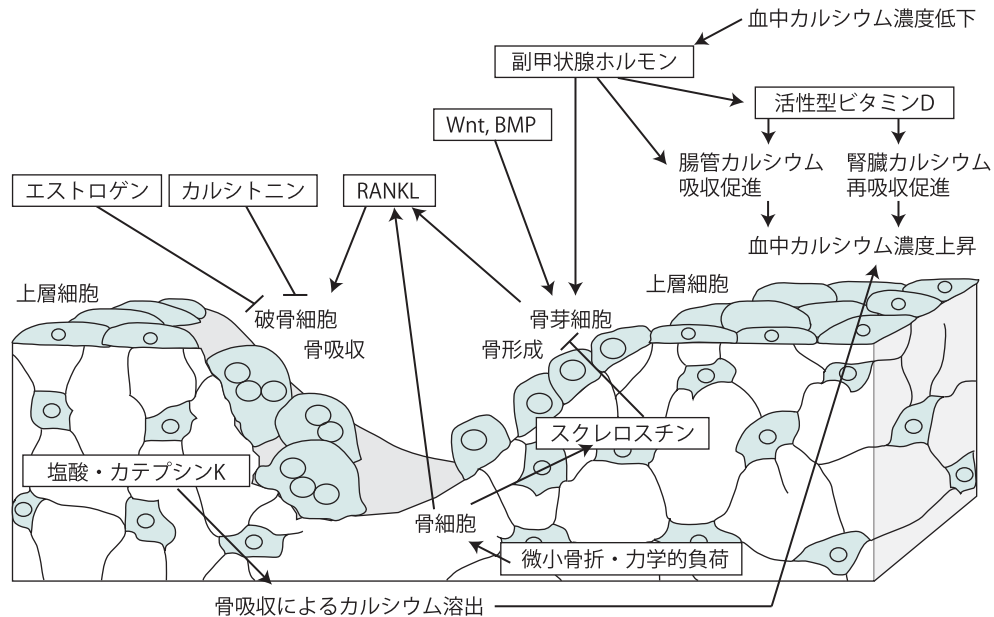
血中カルシウム濃度低下

副甲状腺ホルモン

活性型ビタミンD

Wnt, BMP

腸管カルシウム
吸収促進

腎臓カルシウム
再吸収促進

エストロゲン

カルシトニン

RANKL

血中カルシウム濃度上昇

上層細胞

破骨細胞

骨吸収

骨芽細胞

骨形成

上層細胞

スクレロスチン

塩酸・カテプシンK

骨細胞

微小骨折・力学的負荷

骨吸収によるカルシウム溶出